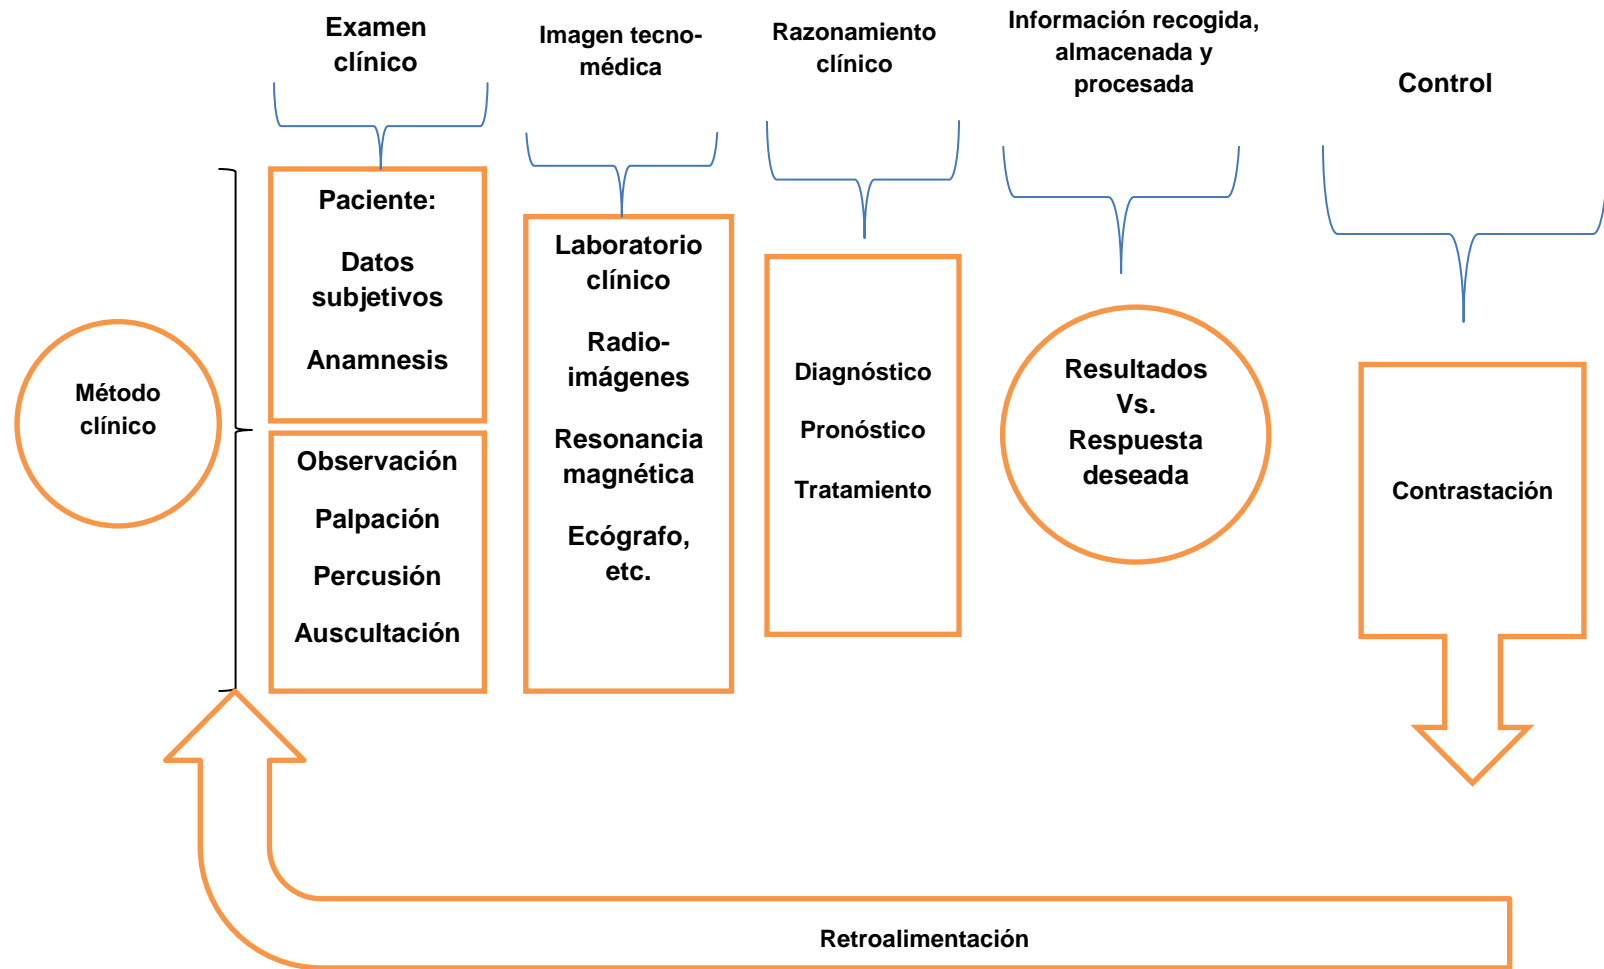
Examen clínico

Imagen tecnomédica

Razonamiento clínico

Información recogida, almacenada y procesada

Control

Método clínico

Paciente:

Datos subjetivos

Anamnesis

Observación

Palpación

Percusión

Auscultación

Laboratorio clínico

Radioimágenes

Resonancia magnética

Ecógrafo, etc.

Diagnóstico

Pronóstico

Tratamiento

Resultados Vs. Respuesta deseada

Contrastación

Retroalimentación